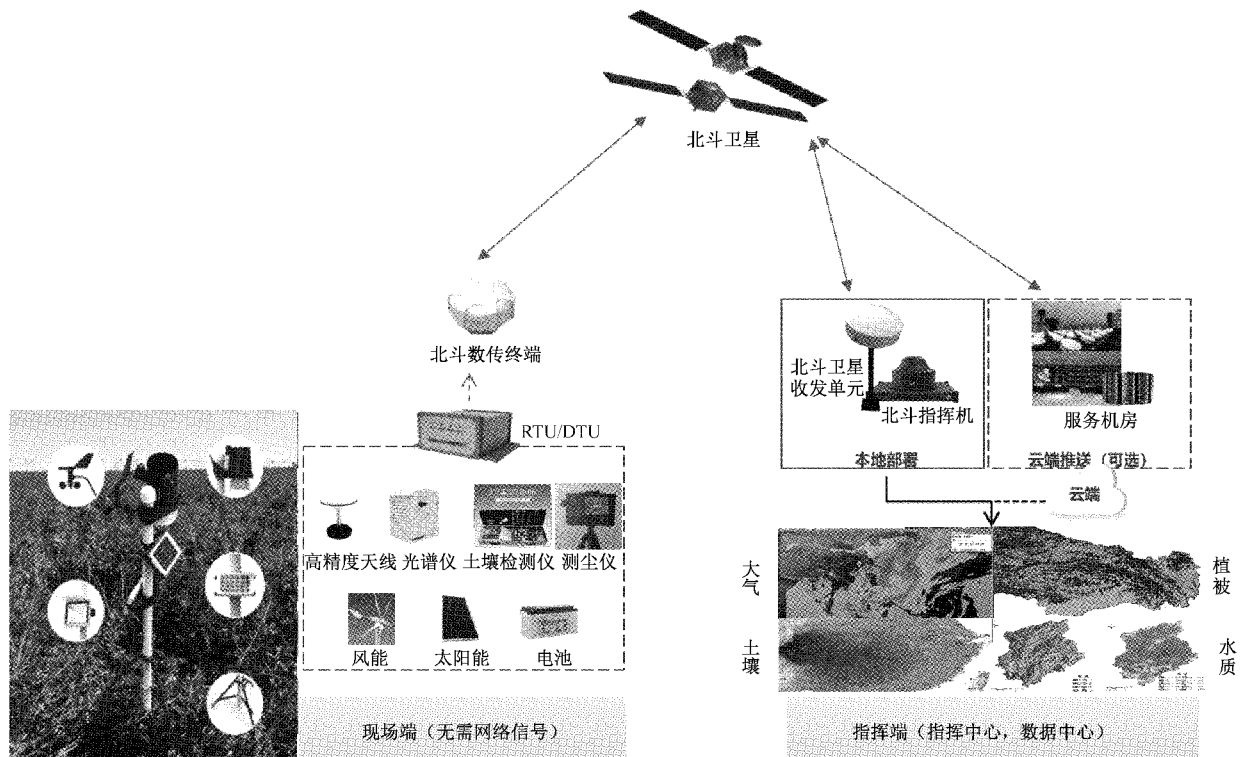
北斗卫星

北斗数传终端

RTU/DTU

高精度天线 光谱仪 土壤检测仪 测尘仪

风能 太阳能 电池

现场端（无需网络信号）

北斗卫星收发单元

北斗指挥机

本地部署

服务机房

云端推送（可选）

云端

大气

土壤

植被

水质

指挥端（指挥中心，数据中心）